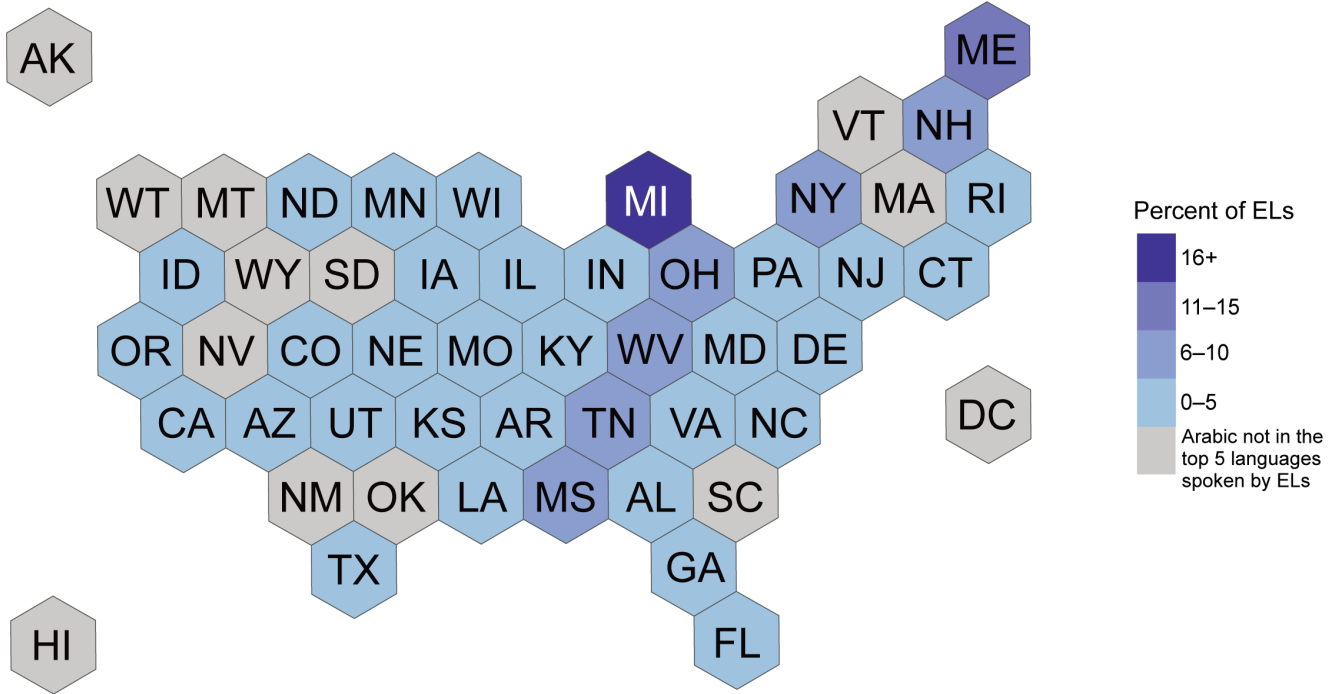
AK

ME

VT NH

WT MT ND MN WI MI NY MA RI

ID WY SD IA IL IN OH PA NJ CT

OR NV CO NE MO KY WV MD DE

CA AZ UT KS AR TN VA NC

DC

NM OK LA MS AL SC

TX GA

HI

FL

Percent of ELs
16+
11–15
6–10
0–5
Arabic not in the top 5 languages spoken by ELs